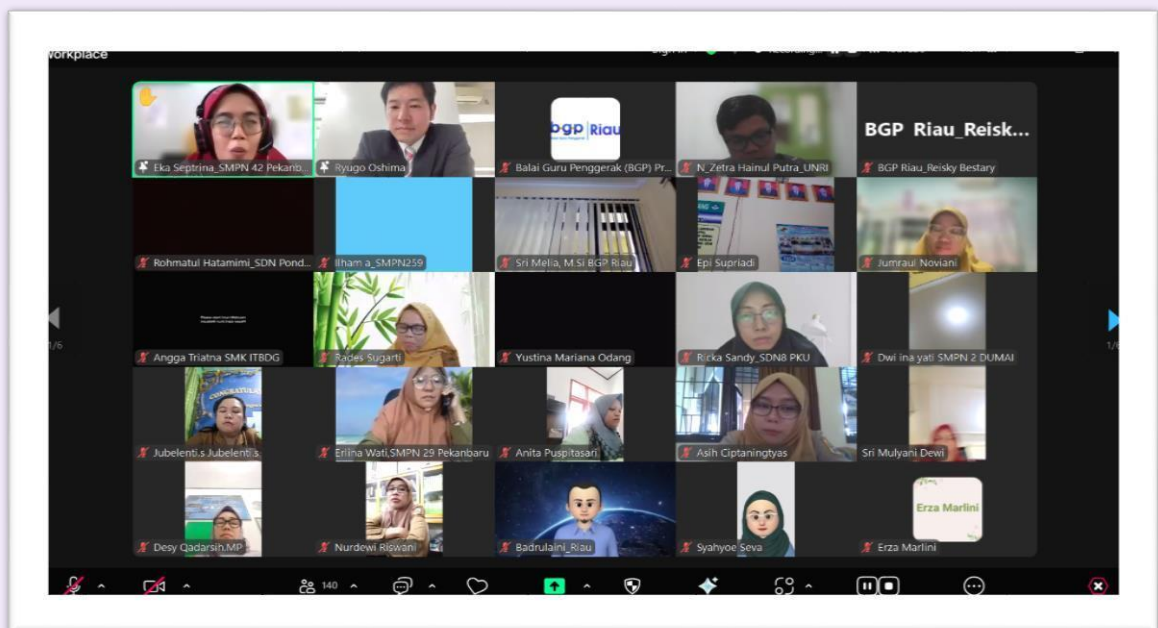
Workplace

bgp Riau

BGP Riau_Reisk...

Eka Septrina_SMPN 42 Pekanb...
Ryugo Oshima
Balai Guru Penggerak (BGP) Pr...
N_Zetra Hainul Putra_UNRI
BGP Riau_Reisky Bestary
Rohmatul Hatamimi_SDN Pond...
Ilham a_SMPN259
Sri Melia, M.Si BGP Riau
Epi Supriadi
Jumraul Noviani
Angga Triatna SMK ITBDG
Rades Sugarti
Yustina Mariana Odang
Ricka Sandy_SDN8 PKU
Dwi ina yati SMPN 2 DUMAI
Jubelenti.s Jubelenti.s
Erlina Wati,SMPN 29 Pekanbaru
Anita Puspitasari
Asih Ciptaningtyas
Sri Mulyani Dewi
Desy Qadarsih,MP
Nurdewi Riswani
Badrulaini_Riau
Syahyoe Seva
Erza Marlini

Erza Marlini

1/6
1/6

140